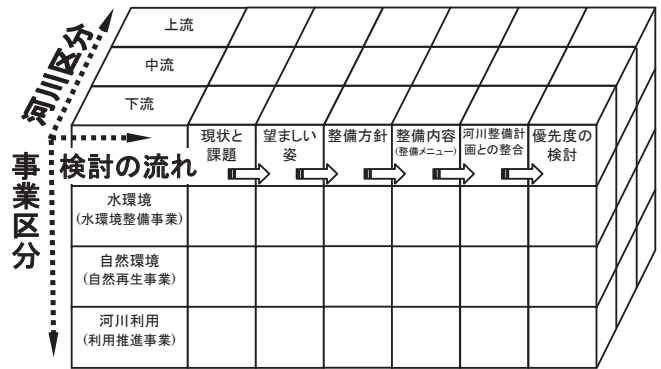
河川区分

上流

中流

下流

検討の流れ

事業区分

| | 現状と課題 | 望ましい姿 | 整備方針 | 整備内容(整備メニュー) | 河川整備計画との整合 | 優先度の検討 |
|---|---|---|---|---|---|---|
| 水環境(水環境整備事業) | | | | | | |
| 自然環境(自然再生事業) | | | | | | |
| 河川利用(利用推進事業) | | | | | | |